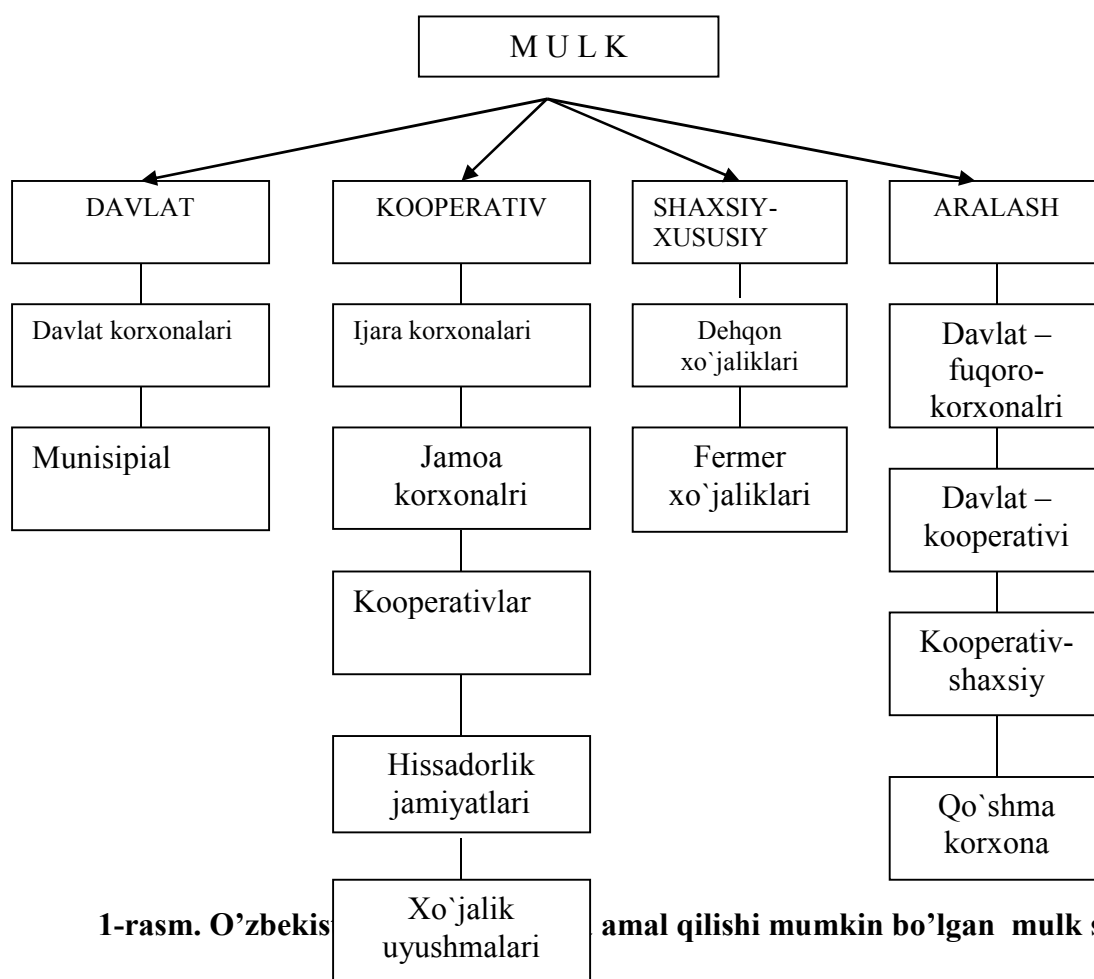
M U L K

DAVLAT

Davlat korxonalari

Munisipial

KOOPERATIV

Ijara korxonalari

Jamoa korxonalri

Kooperativlar

Hissadorlik jamiyatlari

Xo`jalik uyushmalari

SHAXSIY-XUSUSIY

Dehqon xo`jaliklari

Fermer xo`jaliklari

ARALASH

Davlat – fuqoro-korxonalri

Davlat – kooperativi

Kooperativ-shaxsiy

Qo`shma korxona

1-rasm. O'zbekis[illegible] amal qilishi mumkin bo'lgan mulk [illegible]